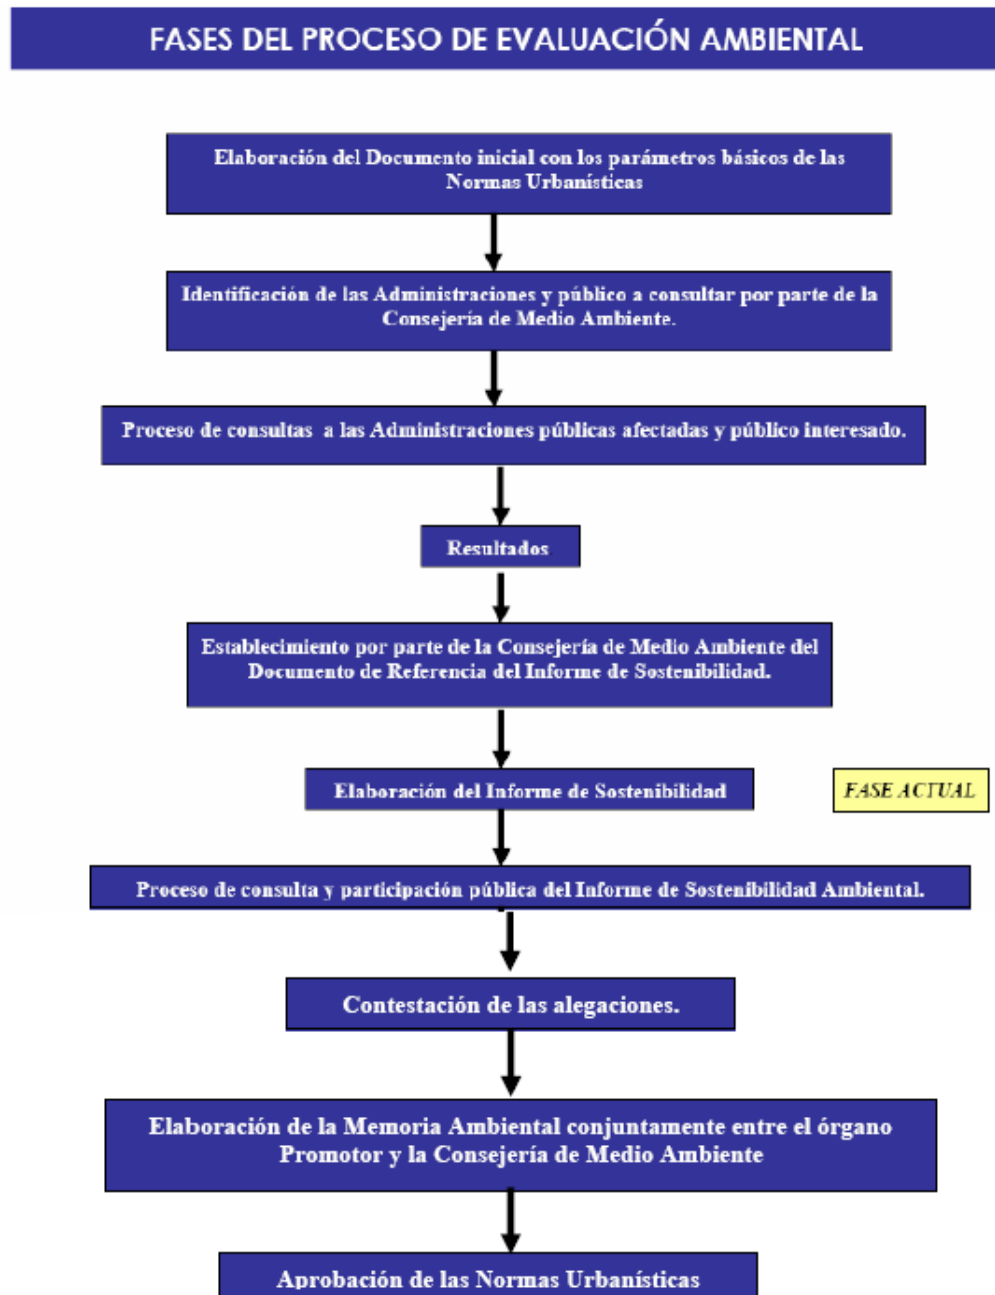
FASES DEL PROCESO DE EVALUACIÓN AMBIENTAL

Elaboración del Documento inicial con los parámetros básicos de las Normas Urbanísticas

Identificación de las Administraciones y público a consultar por parte de la Consejería de Medio Ambiente.

Proceso de consultas a las Administraciones públicas afectadas y público interesado.

Resultados

Establecimiento por parte de la Consejería de Medio Ambiente del Documento de Referencia del Informe de Sostenibilidad.

Elaboración del Informe de Sostenibilidad

FASE ACTUAL

Proceso de consulta y participación pública del Informe de Sostenibilidad Ambiental.

Contestación de las alegaciones.

Elaboración de la Memoria Ambiental conjuntamente entre el órgano Promotor y la Consejería de Medio Ambiente

Aprobación de las Normas Urbanísticas